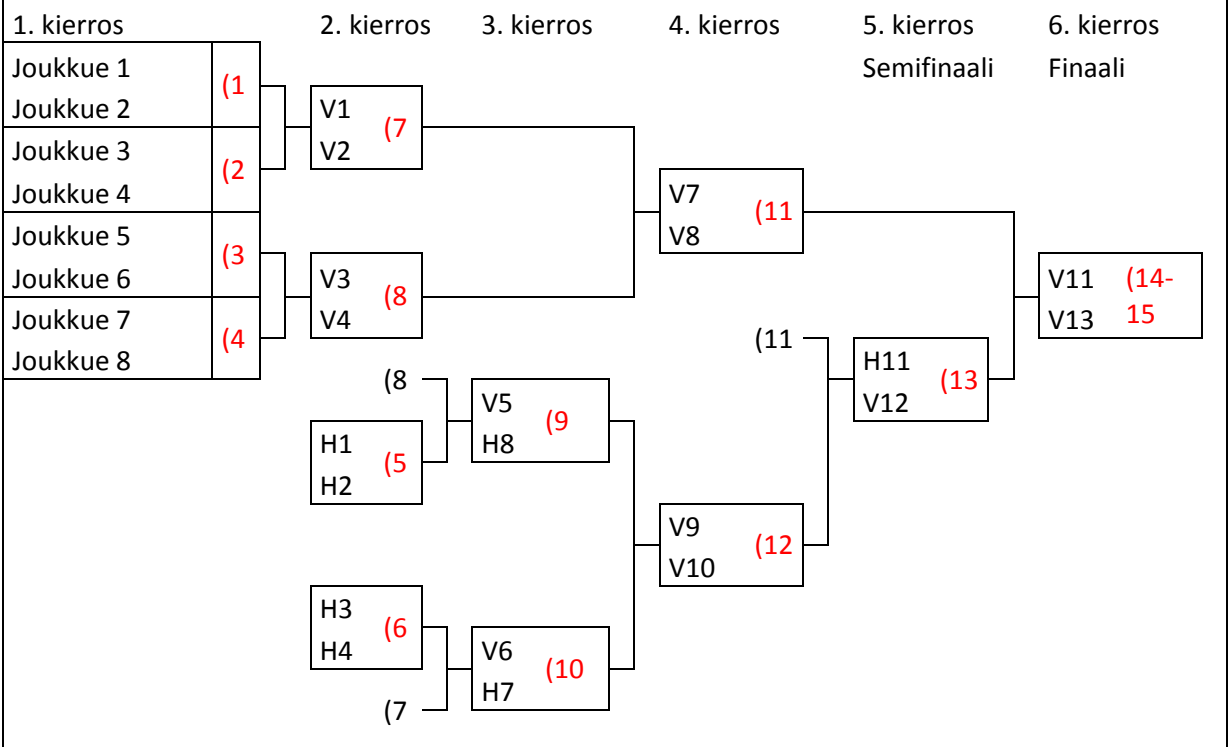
1. kierros | 2. kierros | 3. kierros | 4. kierros | 5. kierros Semifinaali | 6. kierros Finaali

Joukkue 1
Joukkue 2 (1
Joukkue 3
Joukkue 4 (2
Joukkue 5
Joukkue 6 (3
Joukkue 7
Joukkue 8 (4

V1
V2 (7

V3
V4 (8

V7
V8 (11

(8
V5
H8 (9

H1
H2 (5

H3
H4 (6

V6
H7 (10

(7

V9
V10 (12

(11
H11
V12 (13

V11
V13 (14-15